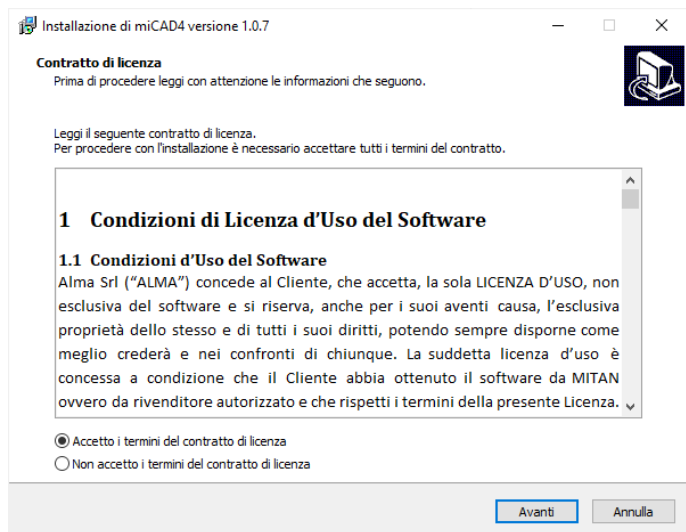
Installazione di miCAD4 versione 1.0.7

Contratto di licenza
Prima di procedere leggi con attenzione le informazioni che seguono.

Leggi il seguente contratto di licenza.
Per procedere con l'installazione è necessario accettare tutti i termini del contratto.

1 Condizioni di Licenza d'Uso del Software

1.1 Condizioni d'Uso del Software
Alma Srl ("ALMA") concede al Cliente, che accetta, la sola LICENZA D'USO, non esclusiva del software e si riserva, anche per i suoi aventi causa, l'esclusiva proprietà dello stesso e di tutti i suoi diritti, potendo sempre disporne come meglio crederà e nei confronti di chiunque. La suddetta licenza d'uso è concessa a condizione che il Cliente abbia ottenuto il software da MITAN ovvero da rivenditore autorizzato e che rispetti i termini della presente Licenza.

Accetto i termini del contratto di licenza
Non accetto i termini del contratto di licenza

Avanti
Annulla